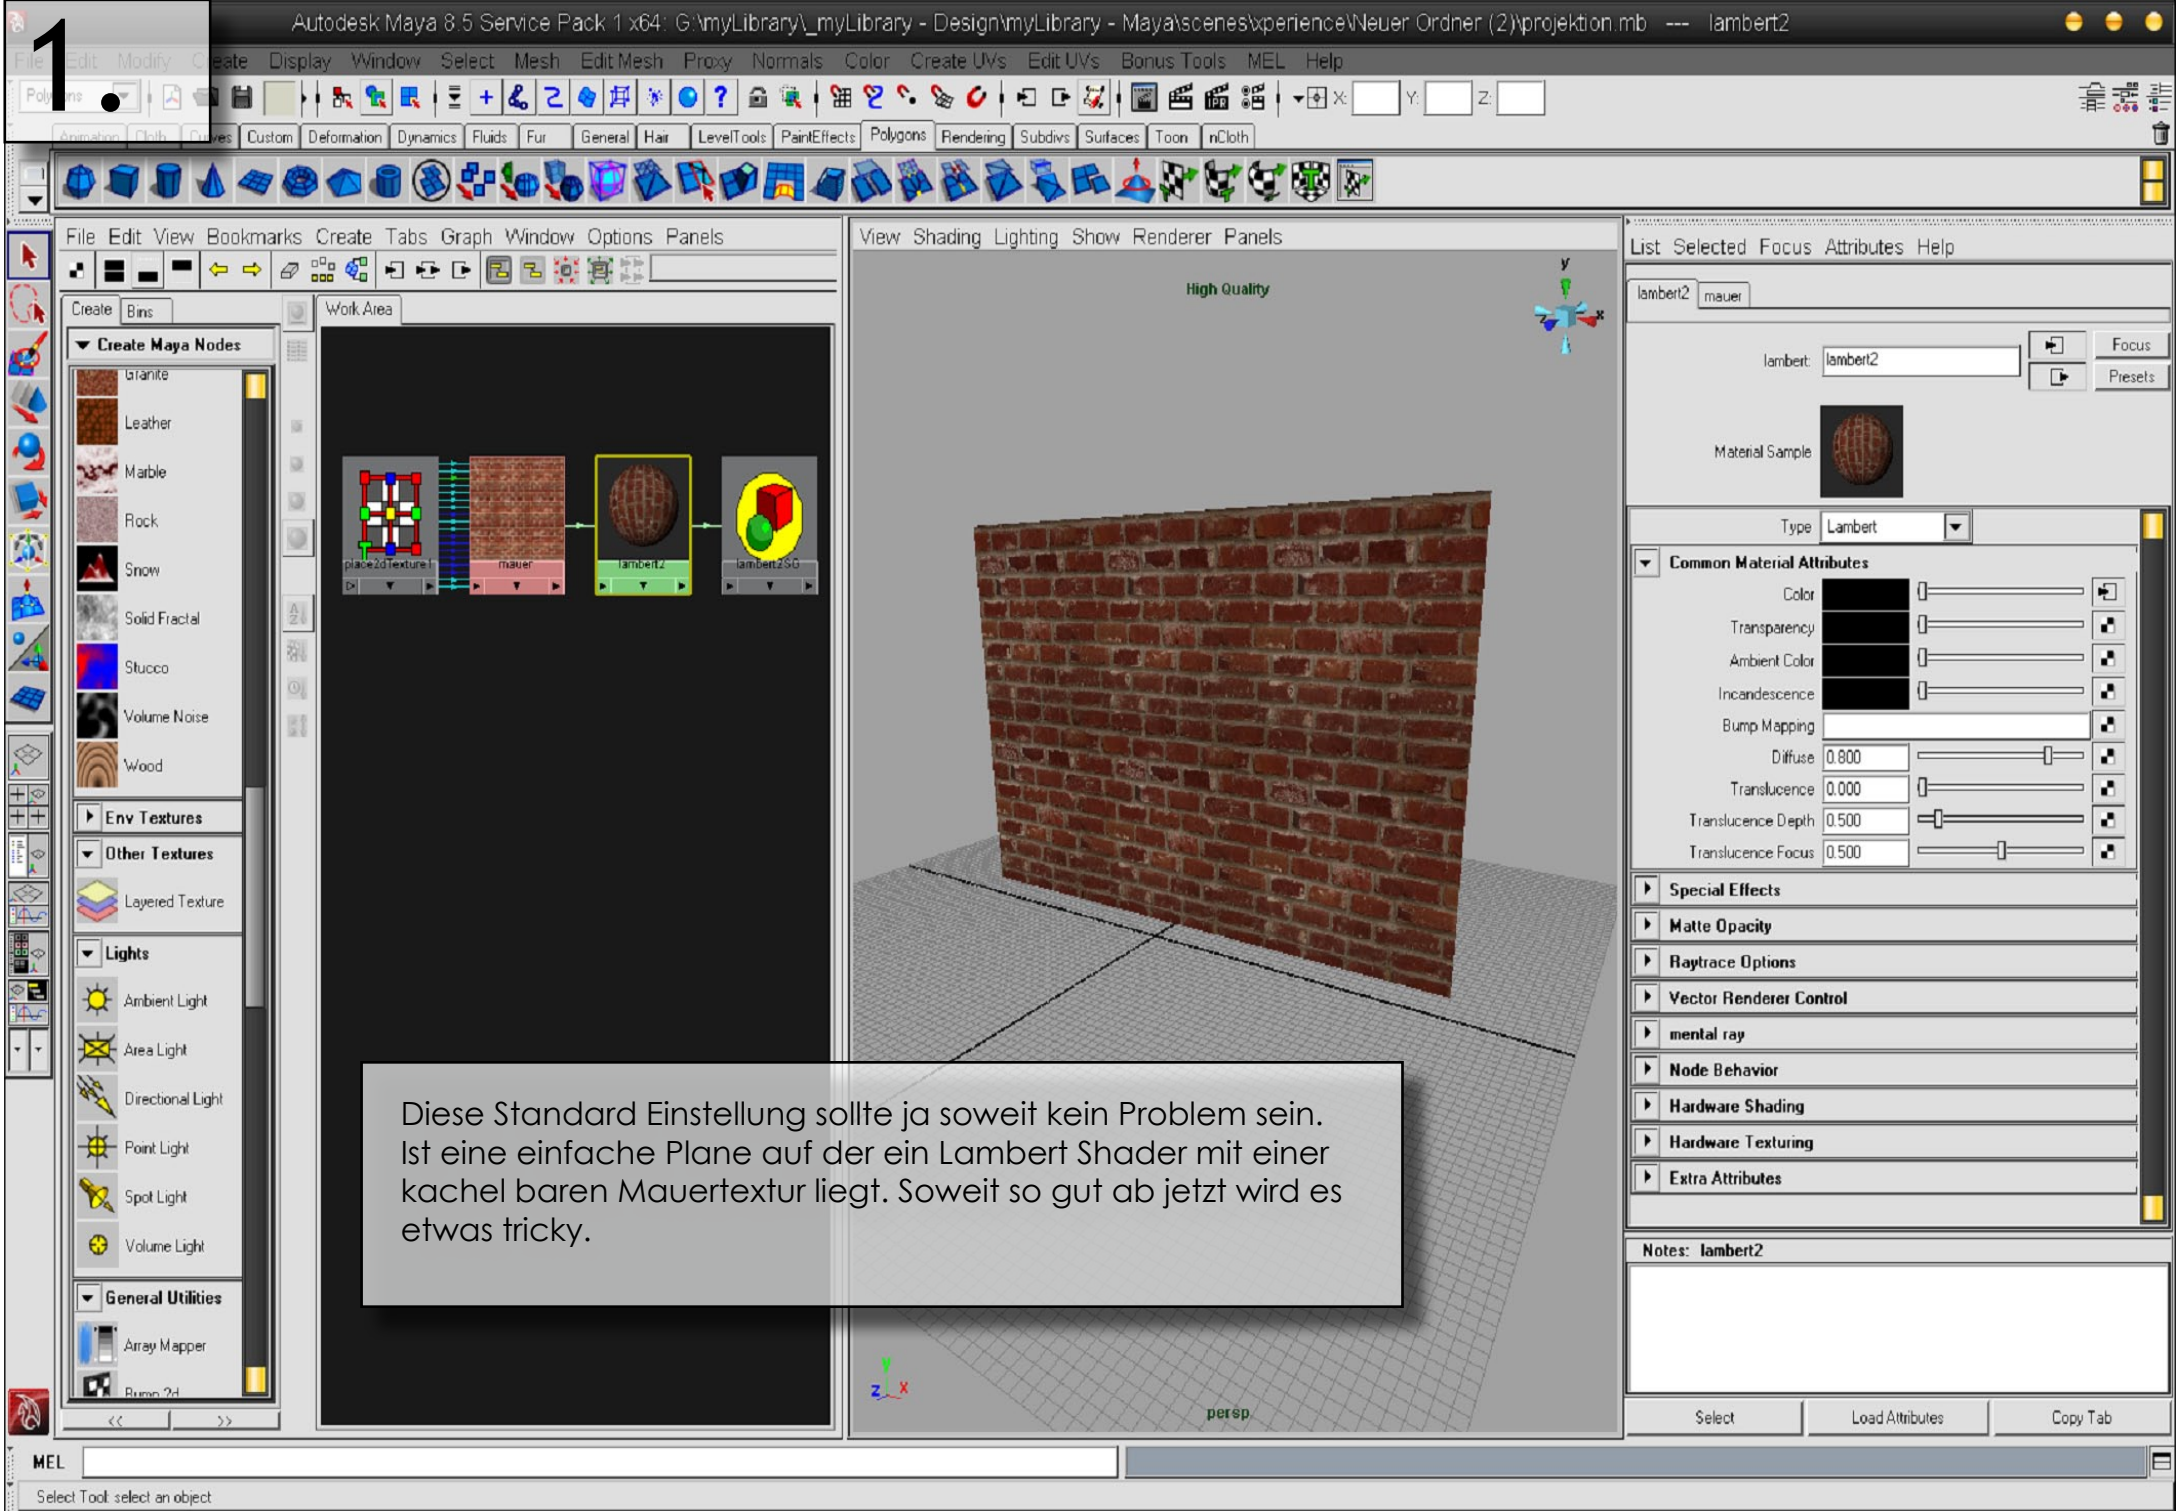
1.

Autodesk Maya 8.5 Service Pack 1 x64: G:\myLibrary\_myLibrary - Design\myLibrary - Maya\scenes\xperience\Neuer Ordner (2)\projektion.mb --- lambert2

File Edit Modify Create Display Window Select Mesh Edit Mesh Proxy Normals Color Create UVs Edit UVs Bonus Tools MEL Help

Polygons

X: Y: Z:

Animation Cloth Curves Custom Deformation Dynamics Fluids Fur General Hair LevelTools PaintEffects Polygons Rendering Subdivs Surfaces Toon nCloth

File Edit View Bookmarks Create Tabs Graph Window Options Panels

Create Bins

Work Area

Create Maya Nodes

Granite
Leather
Marble
Rock
Snow
Solid Fractal
Stucco
Volume Noise
Wood

Env Textures

Other Textures

Layered Texture

Lights

Ambient Light
Area Light
Directional Light
Point Light
Spot Light
Volume Light

General Utilities

Array Mapper
Bump 2d

place2dTexture1 mauer lambert2 lambert2SG

View Shading Lighting Show Renderer Panels

High Quality

persp

List Selected Focus Attributes Help

lambert2 mauer

lambert: lambert2 Focus Presets

Material Sample

Type Lambert

Common Material Attributes

Color
Transparency
Ambient Color
Incandescence
Bump Mapping
Diffuse 0.800
Translucence 0.000
Translucence Depth 0.500
Translucence Focus 0.500

Special Effects
Matte Opacity
Raytrace Options
Vector Renderer Control
mental ray
Node Behavior
Hardware Shading
Hardware Texturing
Extra Attributes

Notes: lambert2

Select Load Attributes Copy Tab

Diese Standard Einstellung sollte ja soweit kein Problem sein. Ist eine einfache Plane auf der ein Lambert Shader mit einer kachel baren Mauertextur liegt. Soweit so gut ab jetzt wird es etwas tricky.

MEL

Select Tool: select an object